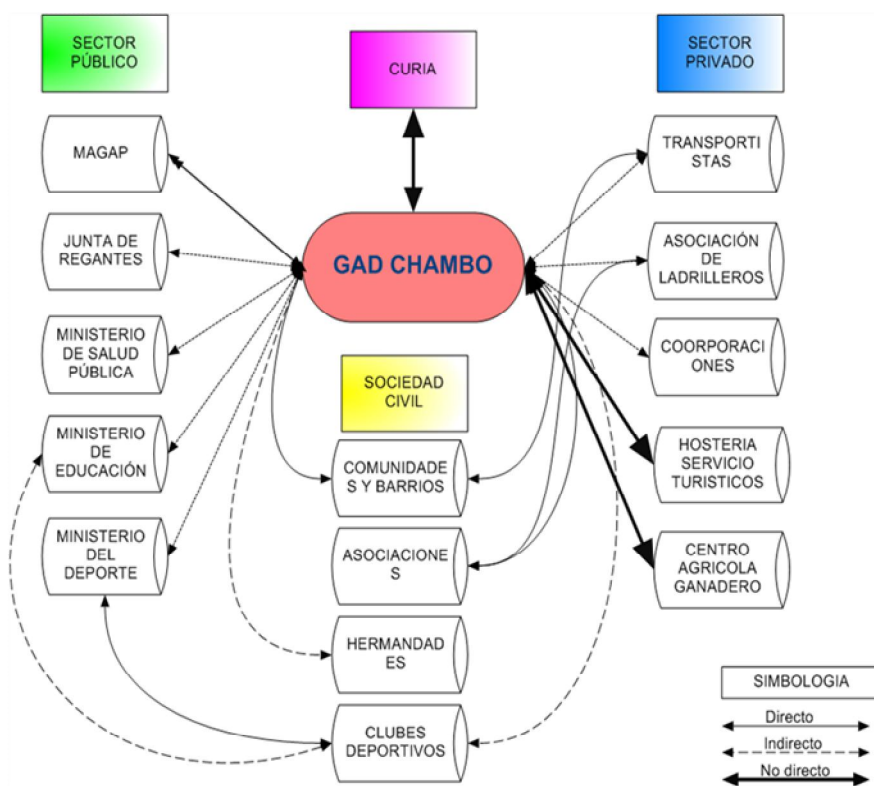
SECTOR PÚBLICO

CURIA

SECTOR PRIVADO

MAGAP

JUNTA DE REGANTES

MINISTERIO DE SALUD PÚBLICA

MINISTERIO DE EDUCACIÓN

MINISTERIO DEL DEPORTE

GAD CHAMBO

SOCIEDAD CIVIL

COMUNIDADES Y BARRIOS

ASOCIACIONES

HERMANDADES

CLUBES DEPORTIVOS

TRANSPORTISTAS

ASOCIACIÓN DE LADRILLEROS

COORPORACIONES

HOSTERIA SERVICIO TURISTICOS

CENTRO AGRICOLA GANADERO

SIMBOLOGIA

Directo

Indirecto

No directo